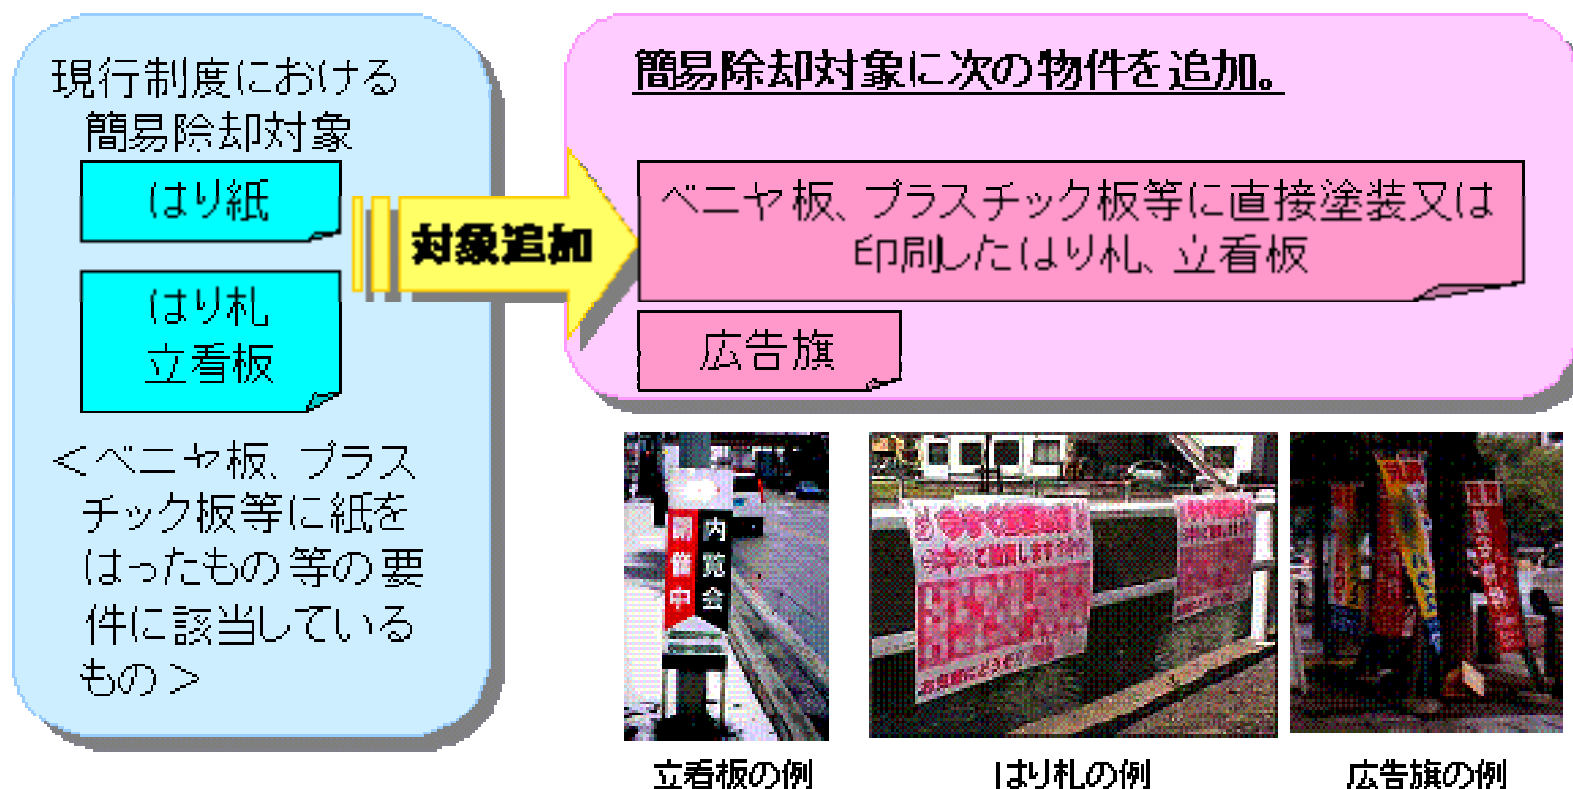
現行制度における
簡易除却対象

はり紙

はり札
立看板

＜ベニヤ板、プラスチック板等に紙をはったもの等の要件に該当しているもの＞

対象追加

簡易除却対象に次の物件を追加。

ベニヤ板、プラスチック板等に直接塗装又は印刷したはり札、立看板

広告旗

開催中
内覧会

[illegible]

立看板の例

はり札の例

広告旗の例